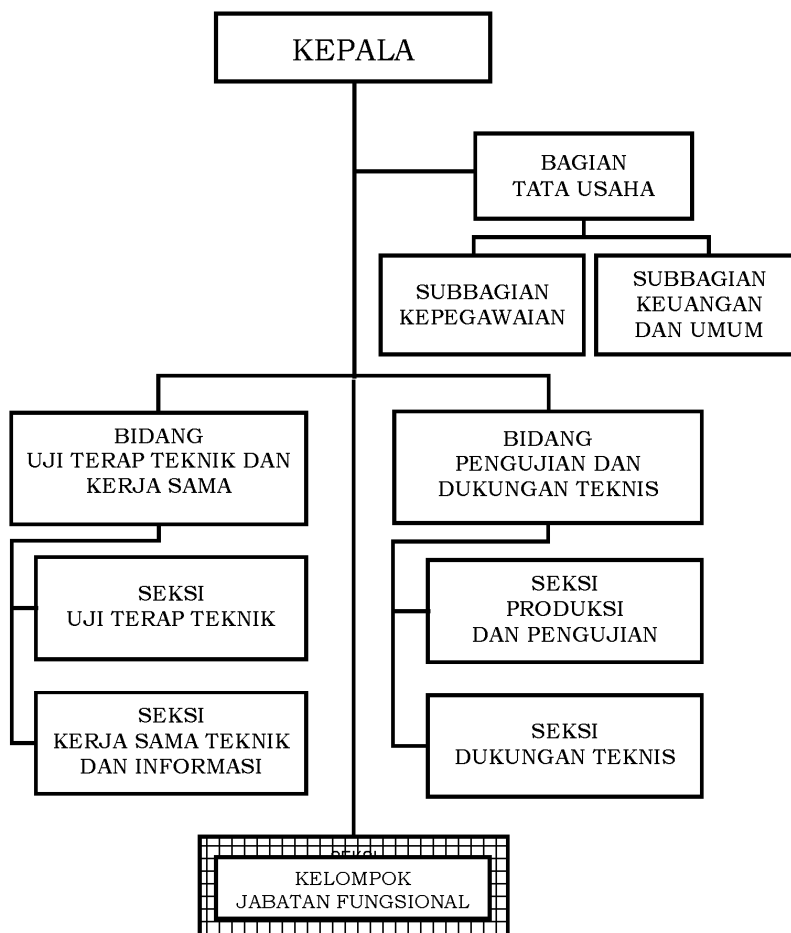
KEPALA

BAGIAN
TATA USAHA

SUBBAGIAN
KEPEGAWAIAN

SUBBAGIAN
KEUANGAN
DAN UMUM

BIDANG
UJI TERAP TEKNIK DAN
KERJA SAMA

BIDANG
PENGUJIAN DAN
DUKUNGAN TEKNIS

SEKSI
UJI TERAP TEKNIK

SEKSI
PRODUKSI
DAN PENGUJIAN

SEKSI
KERJA SAMA TEKNIK
DAN INFORMASI

SEKSI
DUKUNGAN TEKNIS

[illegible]

KELOMPOK
JABATAN FUNGSIONAL